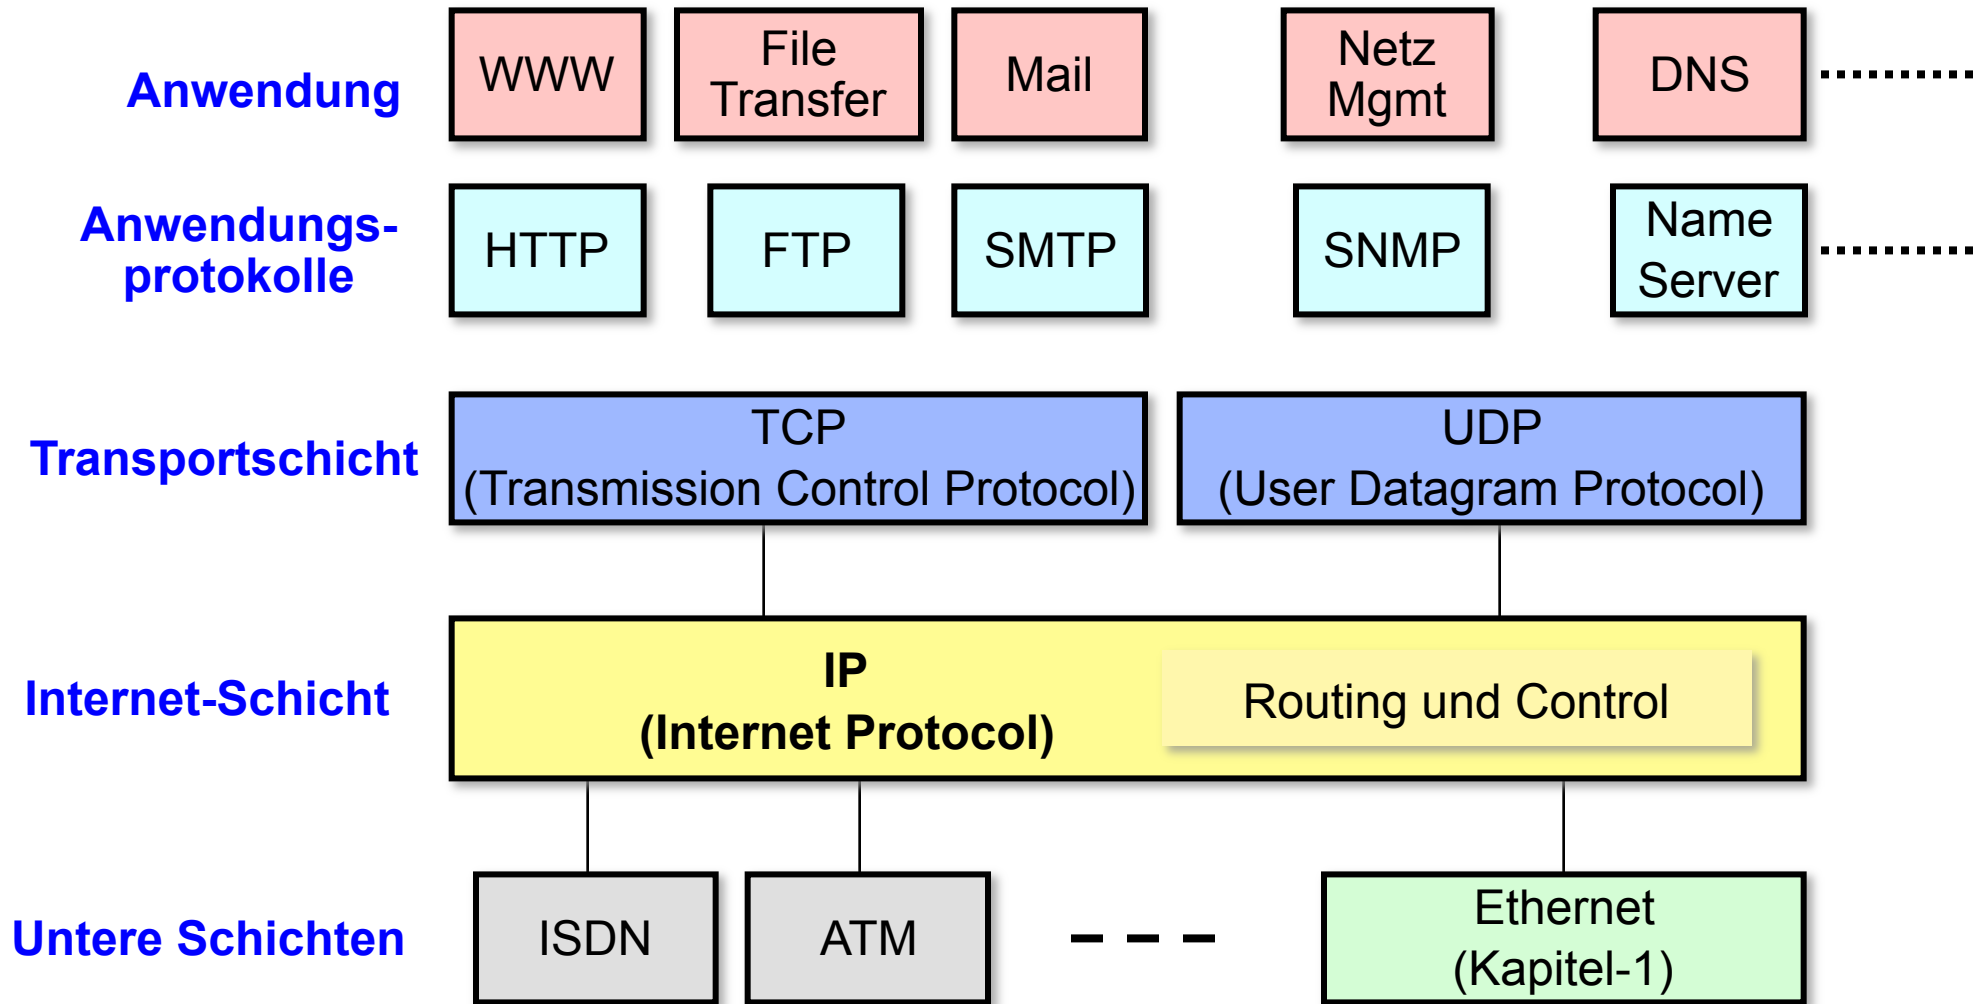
Anwendung

WWW

File Transfer

Mail

Netz Mgmt

DNS

Anwendungsprotokolle

HTTP

FTP

SMTP

SNMP

Name Server

Transportschicht

TCP (Transmission Control Protocol)

UDP (User Datagram Protocol)

Internet-Schicht

IP (Internet Protocol)

Routing und Control

Untere Schichten

ISDN

ATM

Ethernet (Kapitel-1)